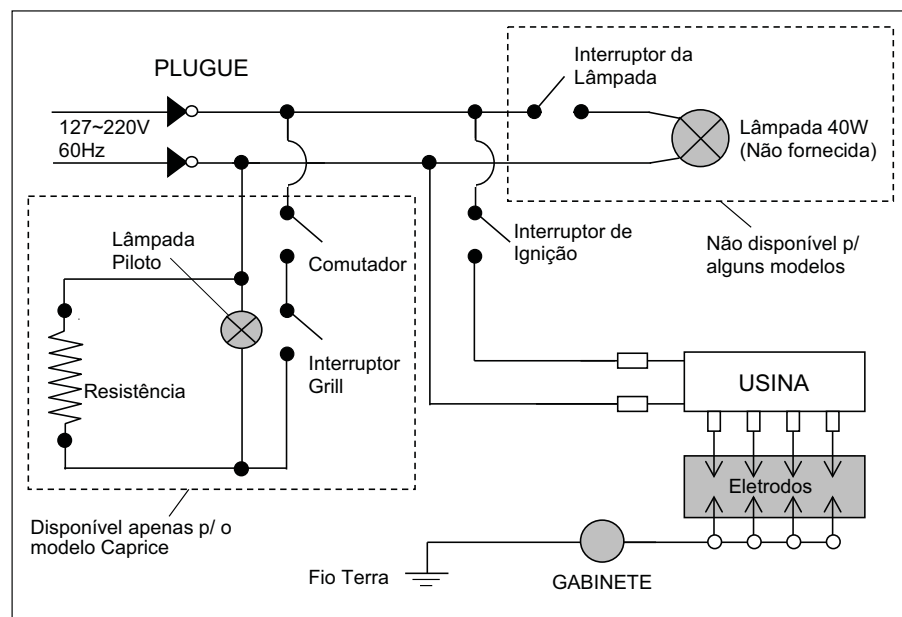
PLUGUE

127~220V
60Hz

Interruptor da Lâmpada

Lâmpada 40W
(Não fornecida)

Não disponível p/ alguns modelos

Interruptor de Ignição

Lâmpada Piloto

Comutador

Interruptor Grill

Resistência

USINA

Eletrodos

Disponível apenas p/ o modelo Caprice

Fio Terra

GABINETE